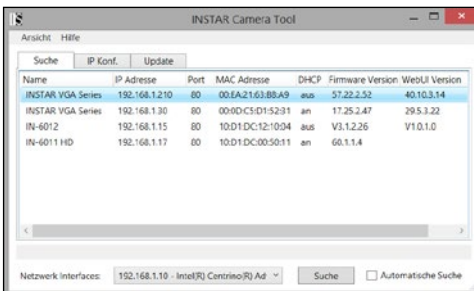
INSTAR Camera Tool

Ansicht Hilfe

Suche | IP Konf. | Update

| Name | IP Adresse | Port | MAC Adresse | DHCP | Firmware Version | WebUI Version |
|---|---|---|---|---|---|---|
| INSTAR VGA Series | 192.168.1.210 | 80 | 00:EA:21:63:B8:A9 | aus | 57.22.2.52 | 40.10.3.14 |
| INSTAR VGA Series | 192.168.1.30 | 80 | 00:0D:C5:D1:52:31 | an | 17.25.2.47 | 29.5.3.22 |
| IN-6012 | 192.168.1.15 | 80 | 10:D1:DC:12:10:04 | aus | V3.1.2.26 | V1.0.1.0 |
| IN-6011 HD | 192.168.1.17 | 80 | 10:D1:DC:00:50:11 | an | 60.1.1.4 | |

Netzwerk Interfaces: 192.168.1.10 - Intel(R) Centrino(R) Ad

Suche

Automatische Suche